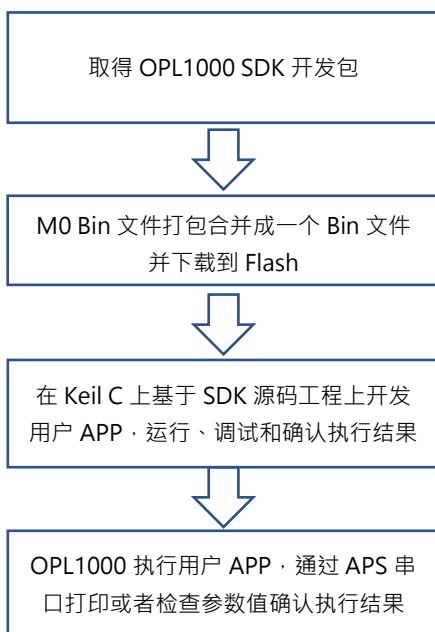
取得 OPL1000 SDK 开发包

M0 Bin 文件打包合并成一个 Bin 文件并下载到 Flash

在 Keil C 上基于 SDK 源码工程上开发用户 APP，运行、调试和确认执行结果

OPL1000 执行用户 APP，通过 APS 串口打印或者检查参数值确认执行结果